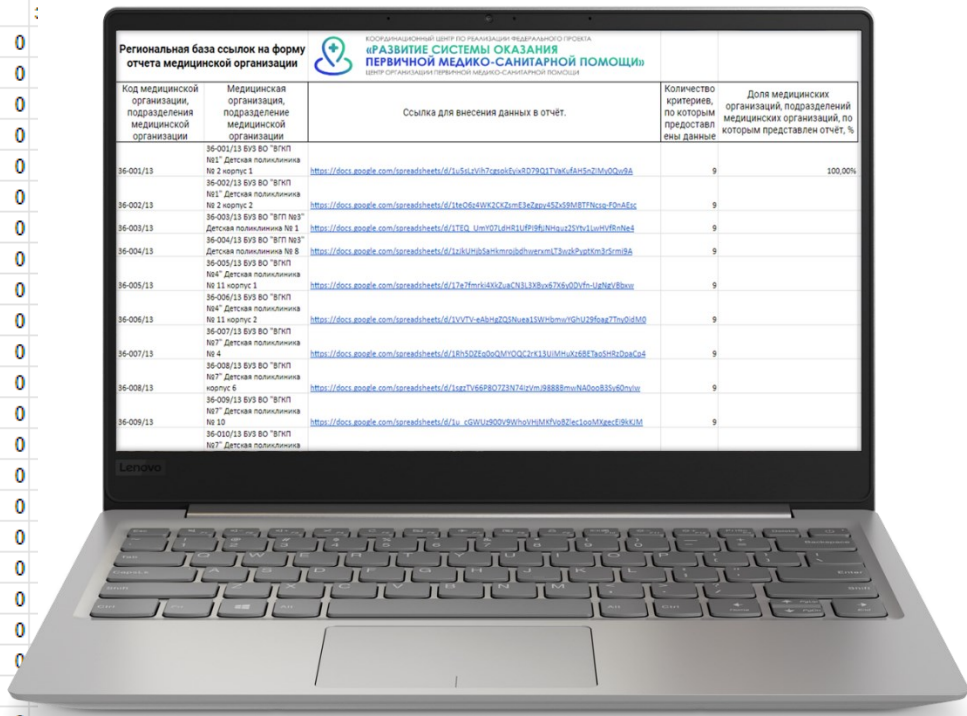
Региональная база ссылок на форму отчета медицинской организации

КООРДИНАЦИОННЫЙ ЦЕНТР ПО РЕАЛИЗАЦИИ ФЕДЕРАЛЬНОГО ПРОЕКТА
«РАЗВИТИЕ СИСТЕМЫ ОКАЗАНИЯ ПЕРВИЧНОЙ МЕДИКО-САНИТАРНОЙ ПОМОЩИ»
ЦЕНТР ОРГАНИЗАЦИИ ПЕРВИЧНОЙ МЕДИКО-САНИТАРНОЙ ПОМОЩИ

| Код медицинской организации, подразделения медицинской организации | Медицинская организация, подразделение медицинской организации | Ссылка для внесения данных в отчёт. | Количество критериев, по которым предоставлены данные | Доля медицинских организаций, подразделений медицинских организаций, по которым представлен отчёт, % |
|---|---|---|---|---|
| 36-001/13 | 36-001/13 БУЗ ВО "ВГКП №1" Детская поликлиника № 2 корпус 1 | https://docs.google.com/spreadsheets/d/1u5sLzVih7cgsokEvixRD79Q1TVaKufAH5nZiMu0Qw9A | 9 | 100,00% |
| 36-002/13 | 36-002/13 БУЗ ВО "ВГКП №1" Детская поликлиника № 2 корпус 2 | https://docs.google.com/spreadsheets/d/1teO6z4WK2CKZkmE3eZgpv45Zx59MBTFNcsp-F0nAEsc | 9 | |
| 36-003/13 | 36-003/13 БУЗ ВО "ВГП №3" Детская поликлиника № 1 | https://docs.google.com/spreadsheets/d/1TEQ_UmY07LdHR1UfPi9fjNHquz25Ytv1LwHVfRnNe4 | 9 | |
| 36-004/13 | 36-004/13 БУЗ ВО "ВГП №3" Детская поликлиника № 8 | https://docs.google.com/spreadsheets/d/1zJkUHib5aHkmrojbdhwervmLT3wzkPvptKm3r5rmi9A | 9 | |
| 36-005/13 | 36-005/13 БУЗ ВО "ВГКП №4" Детская поликлиника № 11 корпус 1 | https://docs.google.com/spreadsheets/d/17e7fmrki4XkZuaCN3L3X8vx67X6y0DVfn-UgNgV8bxw | 9 | |
| 36-006/13 | 36-006/13 БУЗ ВО "ВГКП №4" Детская поликлиника № 11 корпус 2 | https://docs.google.com/spreadsheets/d/1VVTV-eAbHgZQSNuea1SWHbmwYGhU29foag7Tny0idM0 | 9 | |
| 36-007/13 | 36-007/13 БУЗ ВО "ВГКП №7" Детская поликлиника № 4 | https://docs.google.com/spreadsheets/d/1Rh50ZEq0oQMYOQC2rK13UiMHuXz6BETaoSHRzDpaCo4 | 9 | |
| 36-008/13 | 36-008/13 БУЗ ВО "ВГКП №7" Детская поликлиника корпус 6 | https://docs.google.com/spreadsheets/d/1szzTV66P8O7Z3N74lzVmJ98888mwNA0oo835y60nvIw | 9 | |
| 36-009/13 | 36-009/13 БУЗ ВО "ВГКП №7" Детская поликлиника № 10 | https://docs.google.com/spreadsheets/d/1u_cGWUz900V9WhoVHjMKfVoBZlec1ooMXgecEl9kKJM | 9 | |
| | 36-010/13 БУЗ ВО "ВГКП №7" Детская поликлиника | | | |

Lenovo